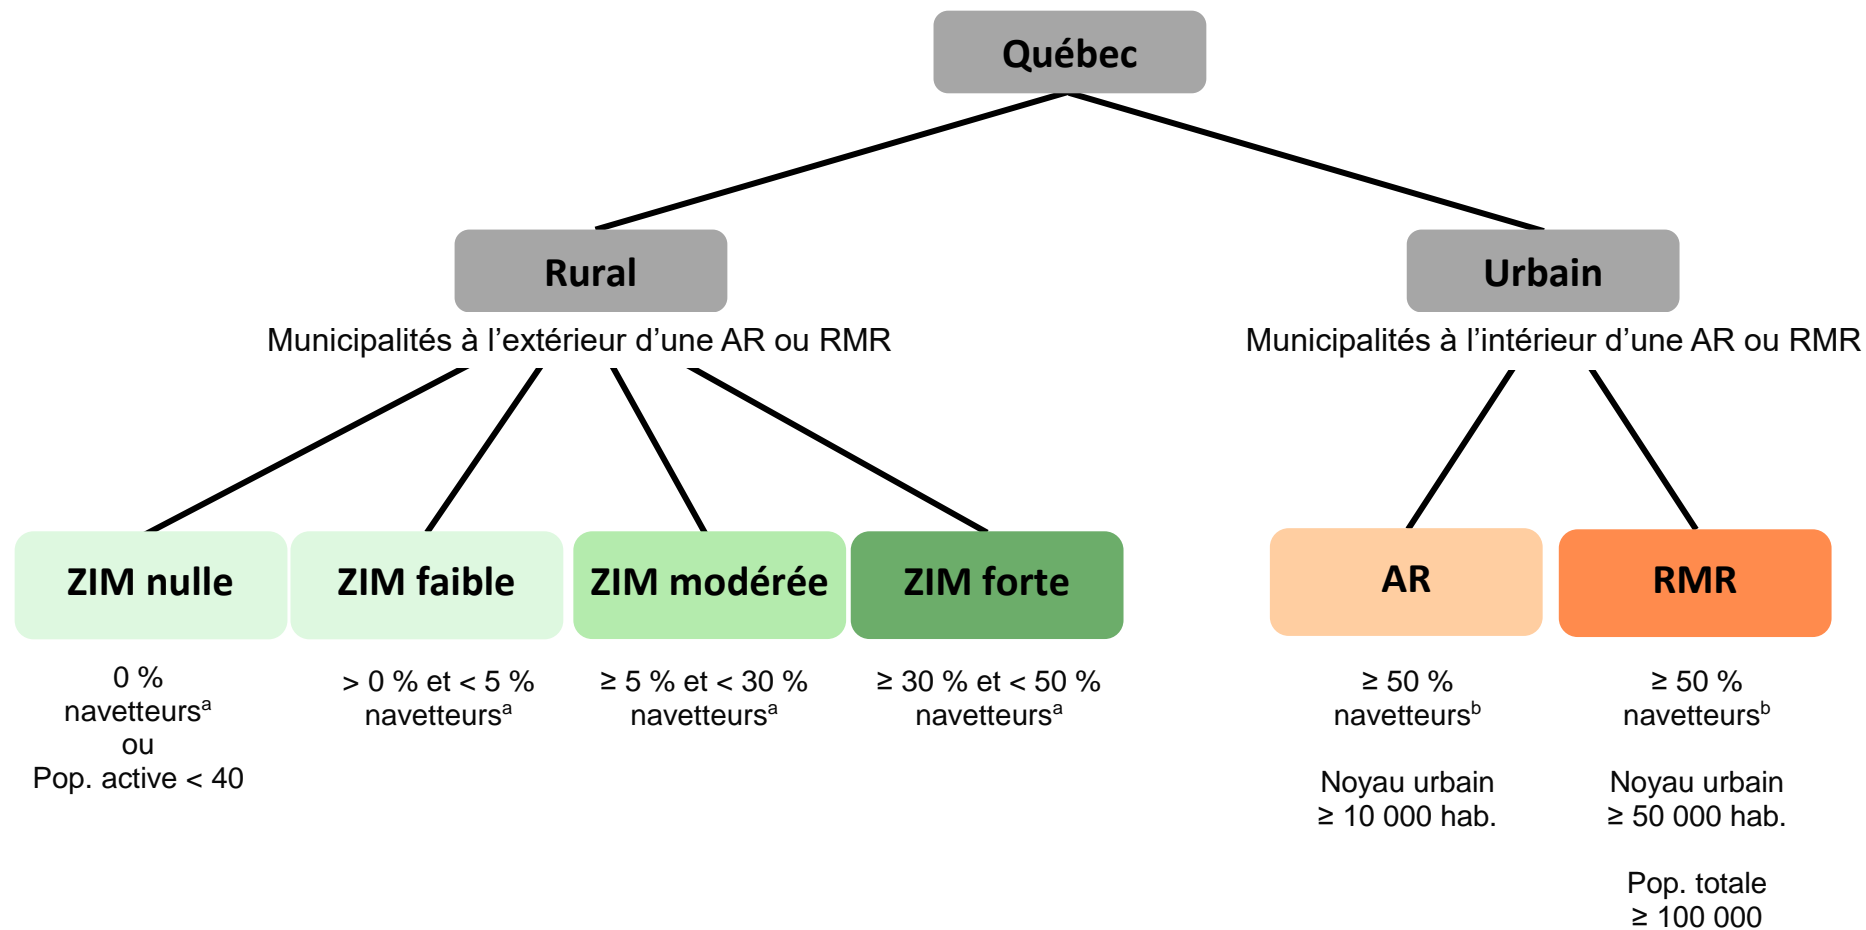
Québec

Rural

Municipalités à l'extérieur d'une AR ou RMR

Urbain

Municipalités à l'intérieur d'une AR ou RMR

ZIM nulle

ZIM faible

ZIM modérée

ZIM forte

AR

RMR

0 % navetteurs$^a$ ou Pop. active < 40

> 0 % et < 5 % navetteurs$^a$

≥ 5 % et < 30 % navetteurs$^a$

≥ 30 % et < 50 % navetteurs$^a$

≥ 50 % navetteurs$^b$

Noyau urbain ≥ 10 000 hab.

≥ 50 % navetteurs$^b$

Noyau urbain ≥ 50 000 hab.

Pop. totale ≥ 100 000